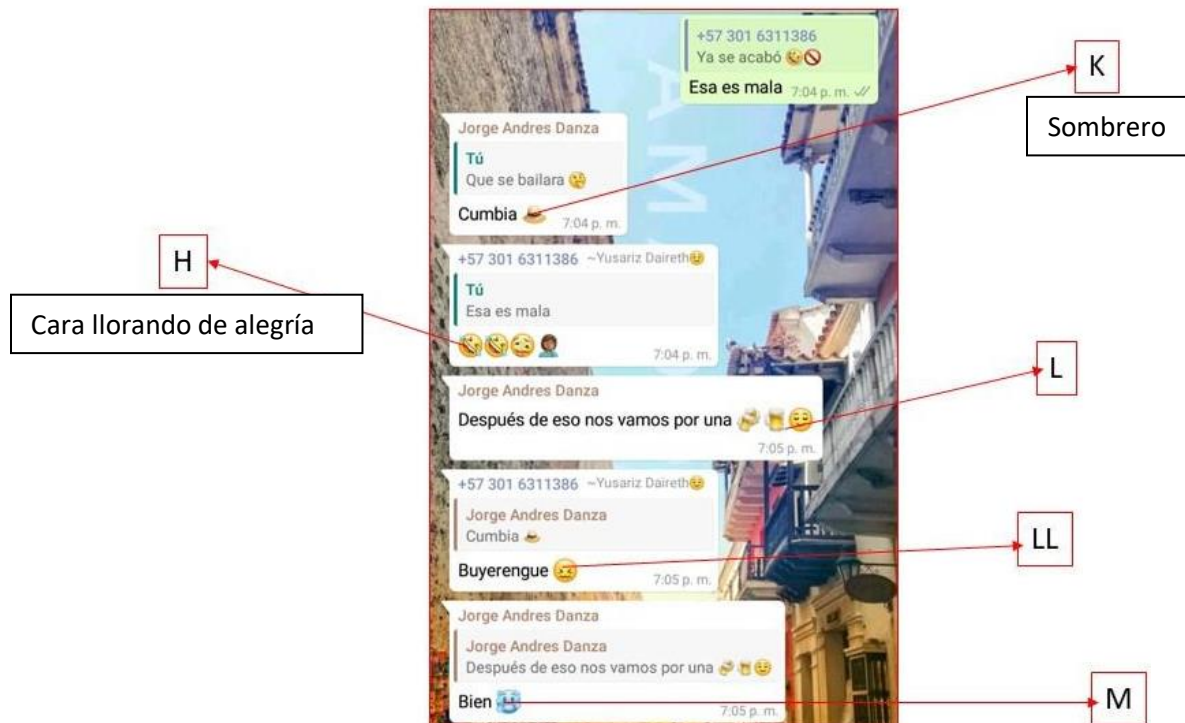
+57 301 6311386
Ya se acabó 😉🚫

Esa es mala 7:04 p. m.

K

Sombrero

Jorge Andres Danza

Tú
Que se bailara 😉

Cumbia 👒 7:04 p. m.

H

Cara llorando de alegría

+57 301 6311386 ~Yusariz Daireth😉

Tú
Esa es mala

😂😂😉🤦 7:04 p. m.

L

Jorge Andres Danza

Después de eso nos vamos por una 🍻🍺😌 7:05 p. m.

+57 301 6311386 ~Yusariz Daireth😉

Jorge Andres Danza
Cumbia 👒

Buyerengue 🥴 7:05 p. m.

LL

Jorge Andres Danza

Jorge Andres Danza
Después de eso nos vamos por una 🍻🍺😌

Bien 🥶 7:05 p. m.

M